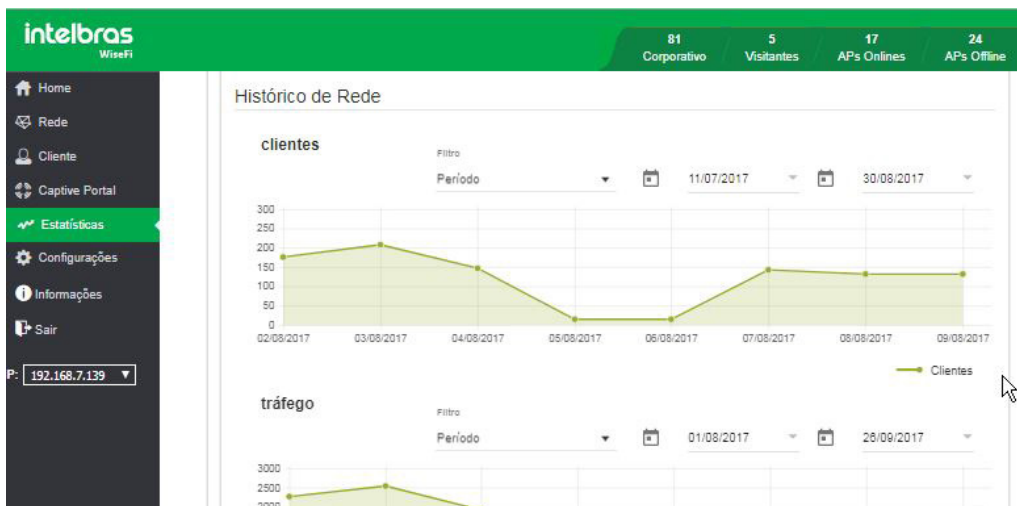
intelbras
WiseFi

81 Corporativo
5 Visitantes
17 APs Onlines
24 APs Offline

Home
Rede
Cliente
Captive Portal
Estatísticas
Configurações
Informações
Sair

P: 192.168.7.139 ▼

Histórico de Rede

clientes

Filtro
Período ▼
11/07/2017
30/08/2017

300
250
200
150
100
50
0

02/08/2017 03/08/2017 04/08/2017 05/08/2017 06/08/2017 07/08/2017 08/08/2017 09/08/2017

Clientes

tráfego

Filtro
Período ▼
01/08/2017
26/09/2017

3000
2500
2000